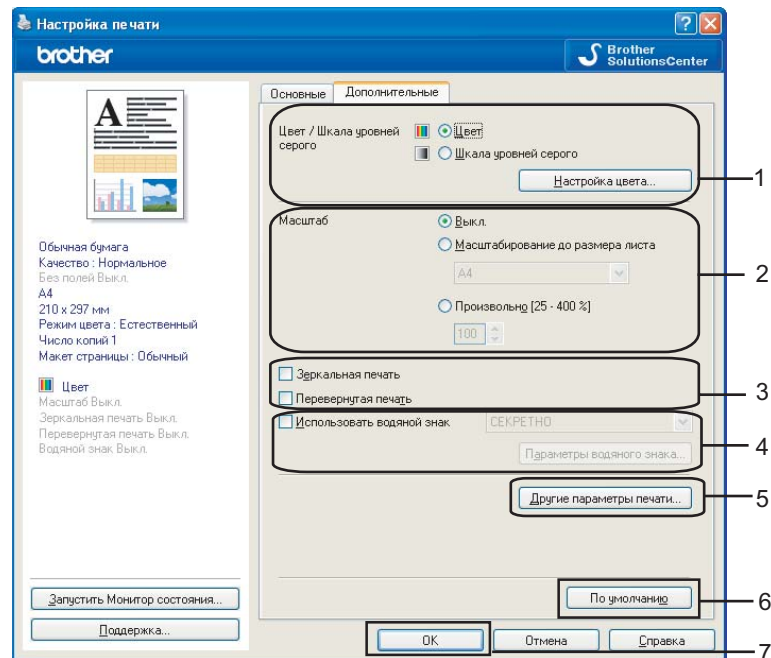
Настройка печати

brother

Brother SolutionsCenter

Основные | Дополнительные

Цвет / Шкала уровней серого

Цвет

Шкала уровней серого

Настройка цвета...

1

Масштаб

Выкл.

Масштабирование до размера листа

A4

Произвольно [25 - 400 %]

100

2

Зеркальная печать

Перевернутая печать

3

Использовать водяной знак

СЕКРЕТНО

Параметры водяного знака...

4

Другие параметры печати...

5

Обычная бумага
Качество : Нормальное
Без полей Выкл.
A4
210 x 297 мм
Режим цвета : Естественный
Число копий 1
Макет страницы : Обычный

Цвет
Масштаб Выкл.
Зеркальная печать Выкл.
Перевернутая печать Выкл.
Водяной знак Выкл.

Запустить Монитор состояния...

Поддержка...

По умолчанию

6

OK

Отмена

Справка

7